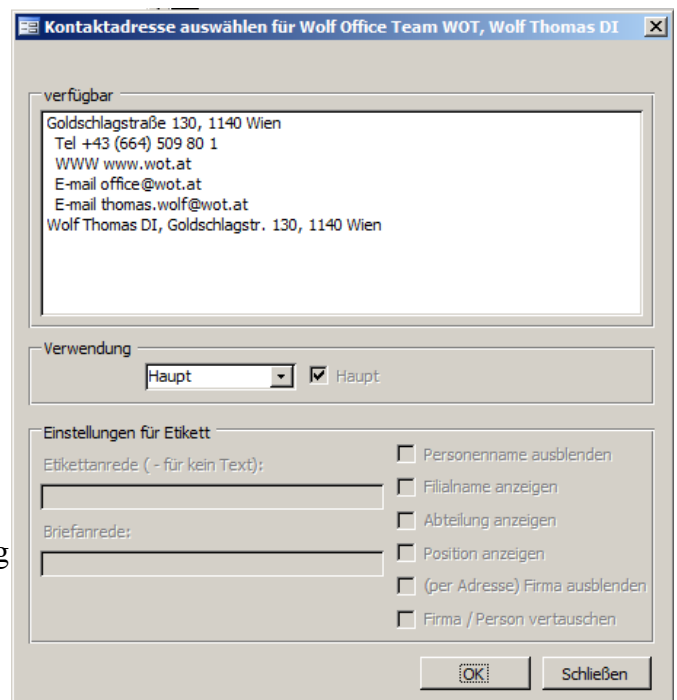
Kontaktadresse auswählen für Wolf Office Team WOT, Wolf Thomas DI

verfügbar

Goldschlagstraße 130, 1140 Wien
Tel +43 (664) 509 80 1
WWW www.wot.at
E-mail office@wot.at
E-mail thomas.wolf@wot.at
Wolf Thomas DI, Goldschlagstr. 130, 1140 Wien

Verwendung

Haupt

Haupt

Einstellungen für Etikett

Etikettanrede ( - für kein Text):

Briefanrede:

Personenname ausblenden

Filialname anzeigen

Abteilung anzeigen

Position anzeigen

(per Adresse) Firma ausblenden

Firma / Person vertauschen

OK

Schließen